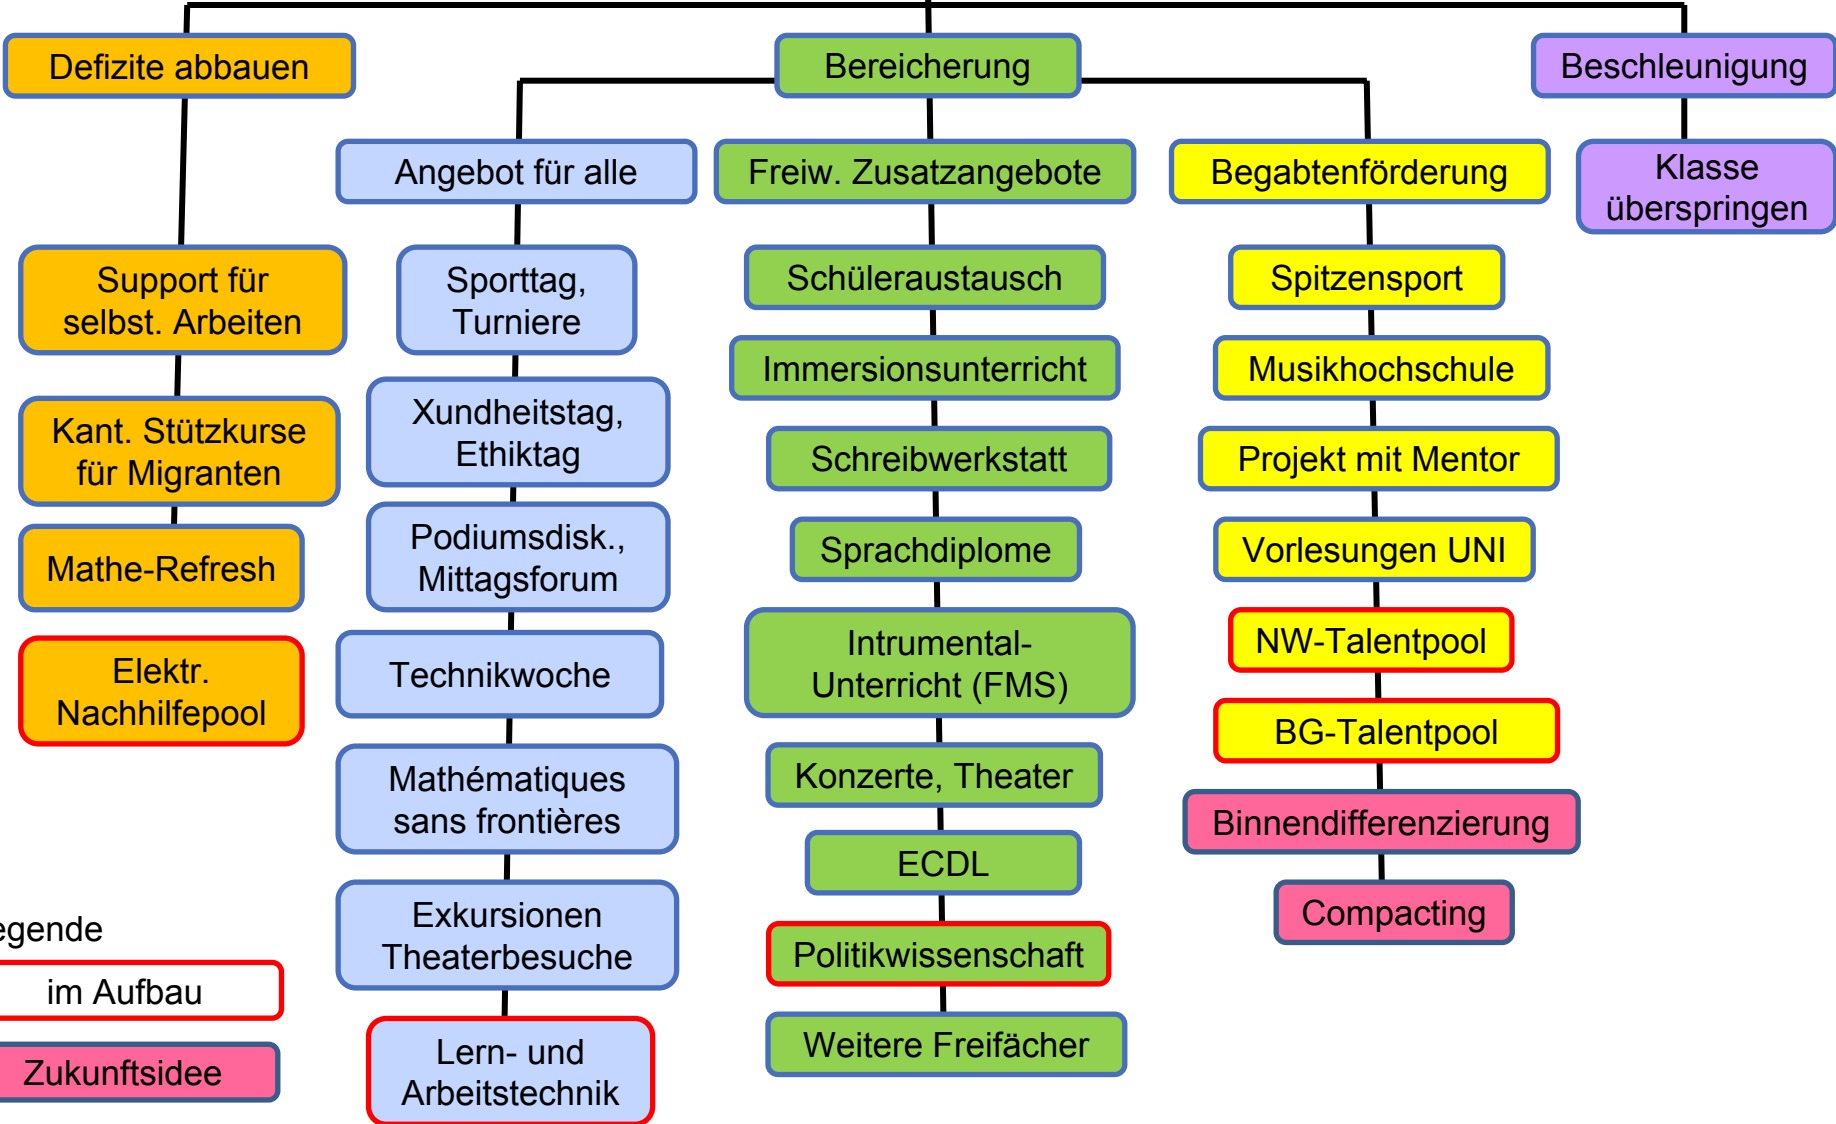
Defizite abbauen

Support für selbst. Arbeiten

Kant. Stützkurse für Migranten

Mathe-Refresh

Elektr. Nachhilfepool

Bereicherung

Angebot für alle

Sporttag, Turniere

Xundheitstag, Ethiktag

Podiumsdisk., Mittagsforum

Technikwoche

Mathématiques sans frontières

Exkursionen Theaterbesuche

Lern- und Arbeitstechnik

Freiw. Zusatzangebote

Schüleraustausch

Immersionsunterricht

Schreibwerkstatt

Sprachdiplome

Intrumental-Unterricht (FMS)

Konzerte, Theater

ECDL

Politikwissenschaft

Weitere Freifächer

Begabtenförderung

Spitzensport

Musikhochschule

Projekt mit Mentor

Vorlesungen UNI

NW-Talentpool

BG-Talentpool

Binnendifferenzierung

Compacting

Beschleunigung

Klasse überspringen

egende

im Aufbau

Zukunftsidee